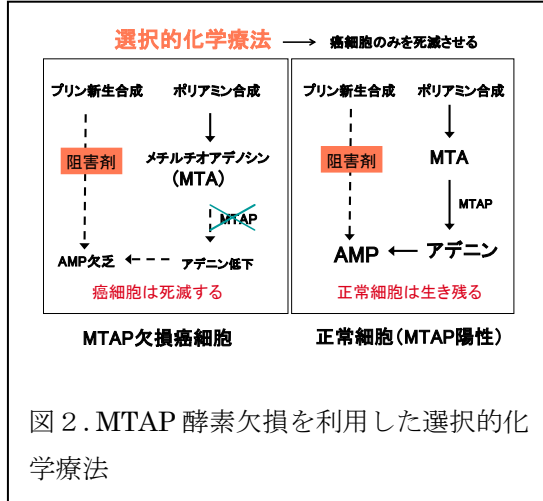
選択的化学療法 → 癌細胞のみを死滅させる

プリン新生合成

ポリアミン合成

阻害剤

メチルチオアデノシン
(MTA)

MTAP

AMP欠乏

アデニン低下

癌細胞は死滅する

MTAP欠損癌細胞

プリン新生合成

ポリアミン合成

阻害剤

MTA

MTAP

AMP

アデニン

正常細胞は生き残る

正常細胞(MTAP陽性)

図2. MTAP 酵素欠損を利用した選択的化学療法